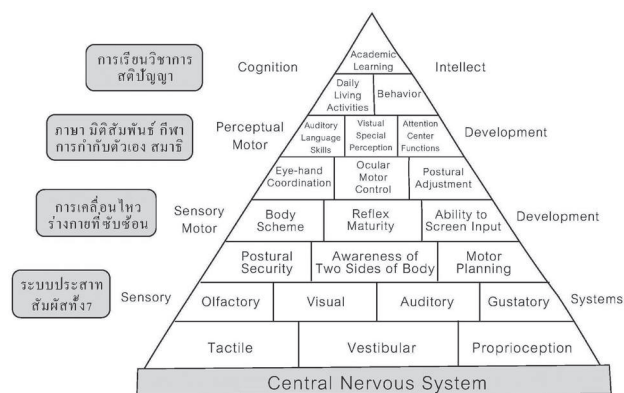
การเรียนวิชาการ สติปัญญา

Cognition

Academic Learning

Intellect

Daily Living Activities

Behavior

ภาษา มิติสัมพันธ์ กีฬา การกำกับตัวเอง สมาธิ

Perceptual Motor

Auditory Language Skills

Visual Special Perception

Attention Center Functions

Development

Eye-hand Coordination

Ocular Motor Control

Postural Adjustment

การเคลื่อนไหว ร่างกายที่ซับซ้อน

Sensory Motor

Body Scheme

Reflex Maturity

Ability to Screen Input

Development

Postural Security

Awareness of Two Sides of Body

Motor Planning

ระบบประสาท สัมผัสทั้ง7

Sensory

Olfactory

Visual

Auditory

Gustatory

Systems

Tactile

Vestibular

Proprioception

Central Nervous System